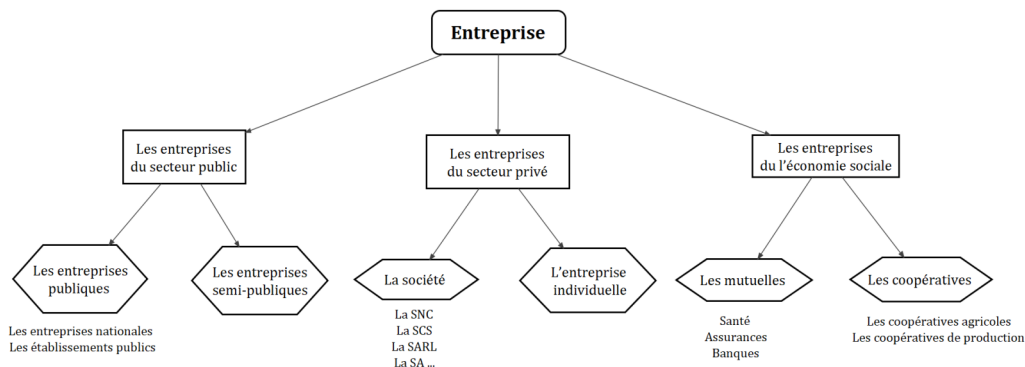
Entreprise

Les entreprises du secteur public

Les entreprises du secteur privé

Les entreprises du l'économie sociale

Les entreprises publiques

Les entreprises semi-publiques

La société

L'entreprise individuelle

Les mutuelles

Les coopératives

Les entreprises nationales
Les établissements publics

La SNC
La SCS
La SARL
La SA ...

Santé
Assurances
Banques

Les coopératives agricoles
Les coopératives de production